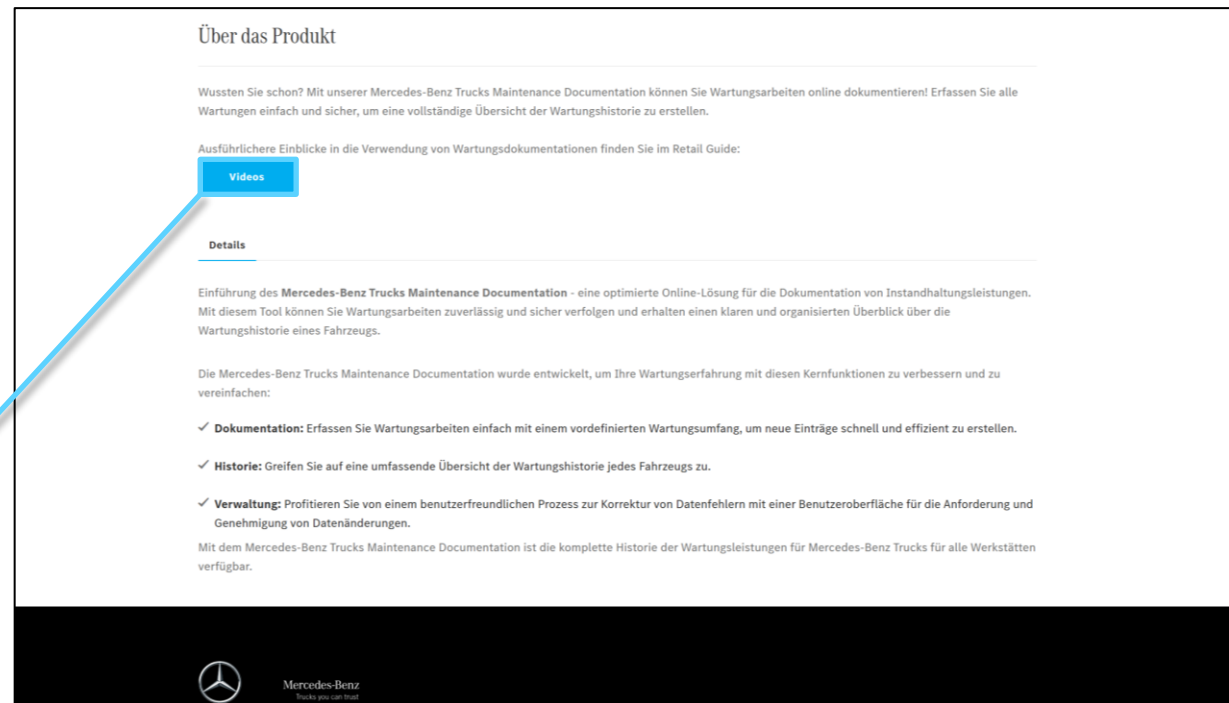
Über das Produkt

Wussten Sie schon? Mit unserer Mercedes-Benz Trucks Maintenance Documentation können Sie Wartungsarbeiten online dokumentieren! Erfassen Sie alle Wartungen einfach und sicher, um eine vollständige Übersicht der Wartungshistorie zu erstellen.

Ausführlichere Einblicke in die Verwendung von Wartungsdokumentationen finden Sie im Retail Guide:

Videos

Details

Einführung des **Mercedes-Benz Trucks Maintenance Documentation** - eine optimierte Online-Lösung für die Dokumentation von Instandhaltungsleistungen. Mit diesem Tool können Sie Wartungsarbeiten zuverlässig und sicher verfolgen und erhalten einen klaren und organisierten Überblick über die Wartungshistorie eines Fahrzeugs.

Die Mercedes-Benz Trucks Maintenance Documentation wurde entwickelt, um Ihre Wartungserfahrung mit diesen Kernfunktionen zu verbessern und zu vereinfachen:

✓ **Dokumentation:** Erfassen Sie Wartungsarbeiten einfach mit einem vordefinierten Wartungsumfang, um neue Einträge schnell und effizient zu erstellen.

✓ **Historie:** Greifen Sie auf eine umfassende Übersicht der Wartungshistorie jedes Fahrzeugs zu.

✓ **Verwaltung:** Profitieren Sie von einem benutzerfreundlichen Prozess zur Korrektur von Datenfehlern mit einer Benutzeroberfläche für die Anforderung und Genehmigung von Datenänderungen.

Mit dem Mercedes-Benz Trucks Maintenance Documentation ist die komplette Historie der Wartungsleistungen für Mercedes-Benz Trucks für alle Werkstätten verfügbar.

Mercedes-Benz
Trucks you can trust